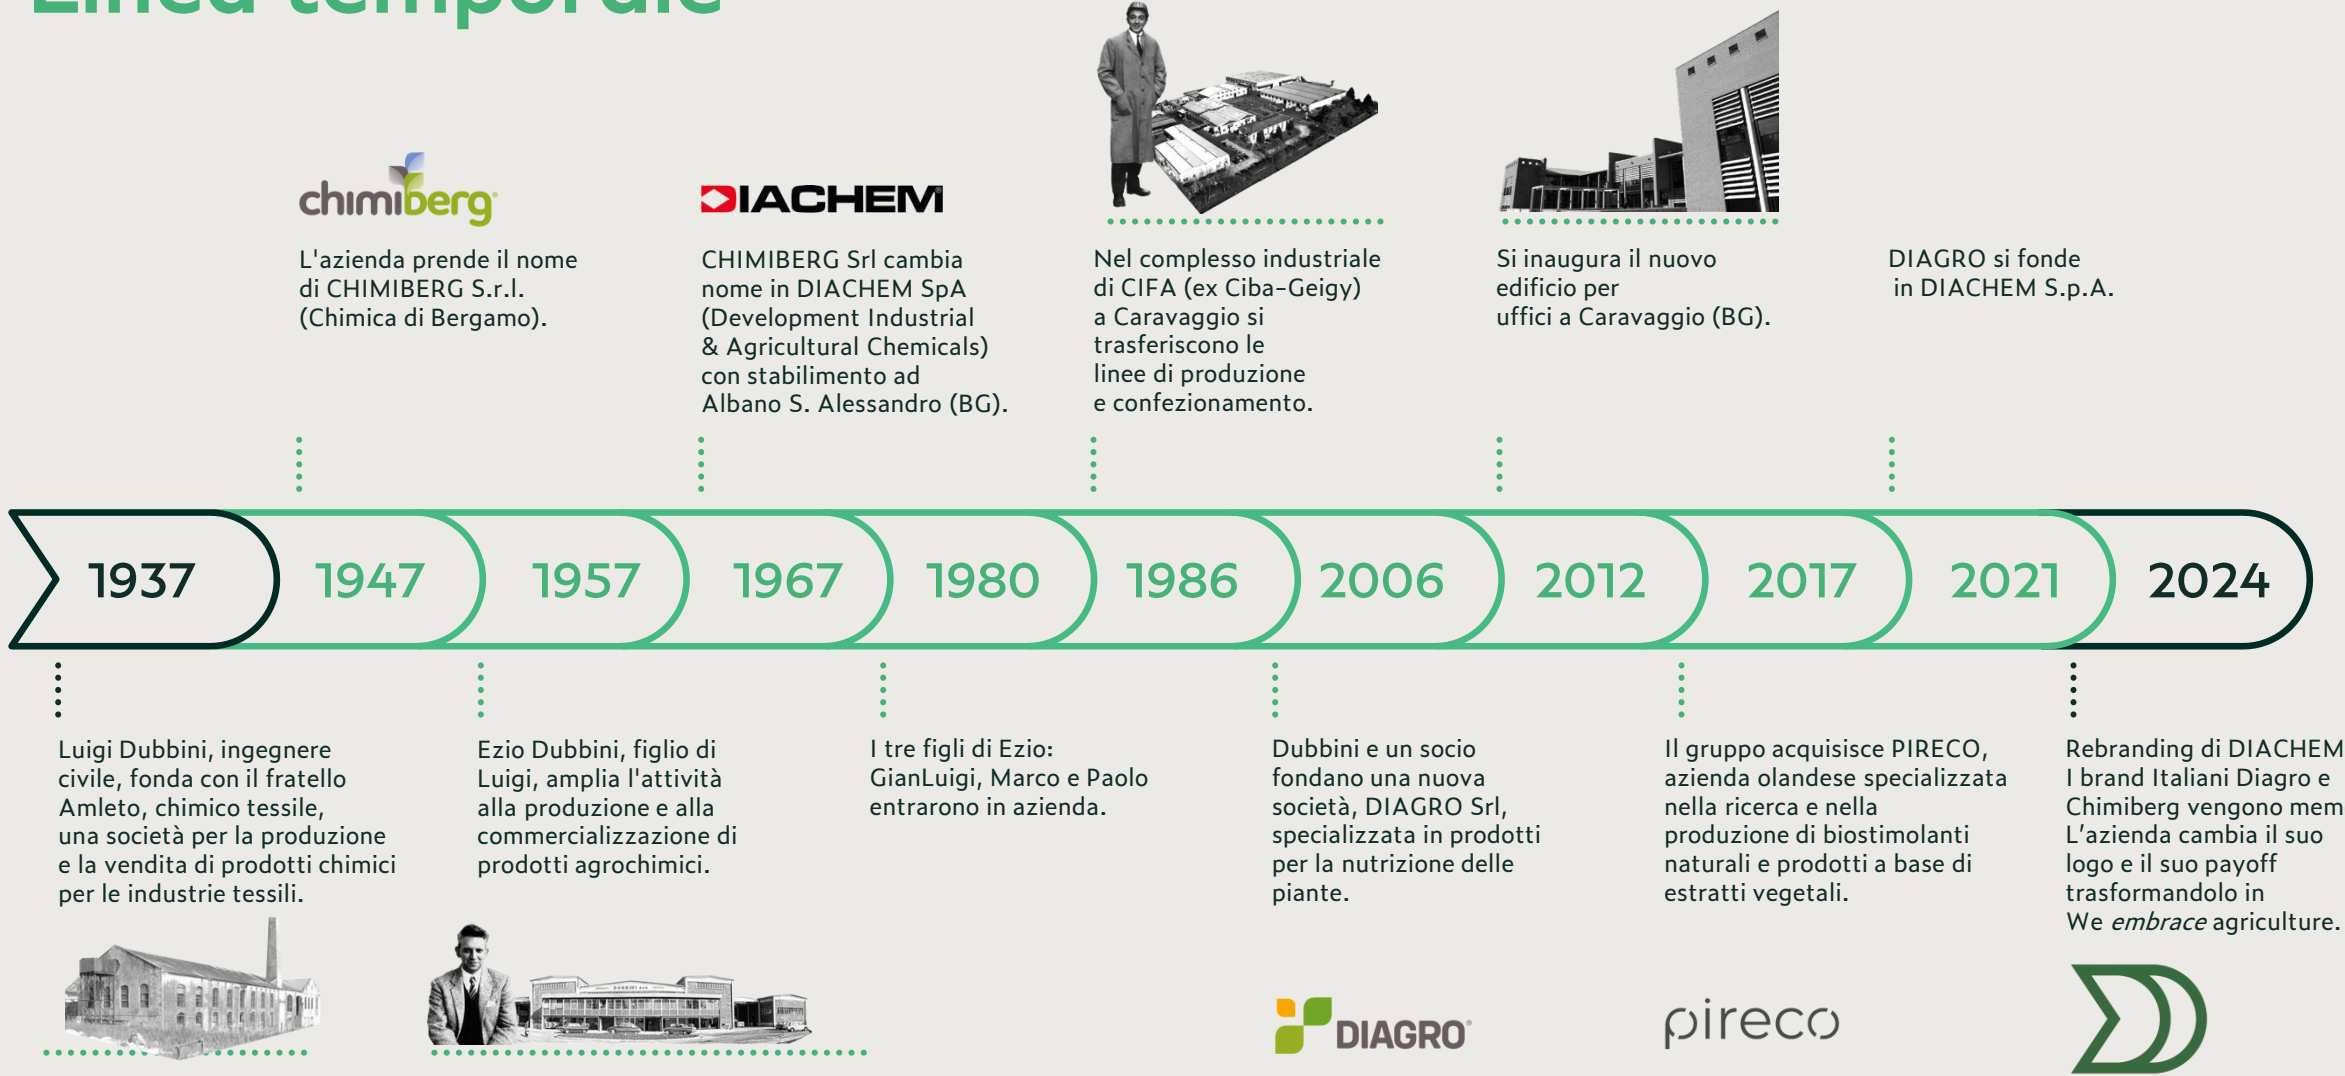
Linea temporale

chimiberg

L'azienda prende il nome di CHIMIBERG S.r.l. (Chimica di Bergamo).

DIACHEM

CHIMIBERG Srl cambia nome in DIACHEM SpA (Development Industrial & Agricultural Chemicals) con stabilimento ad Albano S. Alessandro (BG).

Nel complesso industriale di CIFA (ex Ciba-Geigy) a Caravaggio si trasferiscono le linee di produzione e confezionamento.

Si inaugura il nuovo edificio per uffici a Caravaggio (BG).

DIAGRO si fonde in DIACHEM S.p.A.

1937 1947 1957 1967 1980 1986 2006 2012 2017 2021 2024

Luigi Dubbini, ingegnere civile, fonda con il fratello Amleto, chimico tessile, una società per la produzione e la vendita di prodotti chimici per le industrie tessili.

Ezio Dubbini, figlio di Luigi, amplia l'attività alla produzione e alla commercializzazione di prodotti agrochimici.

I tre figli di Ezio: GianLuigi, Marco e Paolo entrarono in azienda.

Dubbini e un socio fondano una nuova società, DIAGRO Srl, specializzata in prodotti per la nutrizione delle piante.

Il gruppo acquisisce PIRECO, azienda olandese specializzata nella ricerca e nella produzione di biostimolanti naturali e prodotti a base di estratti vegetali.

Rebranding di DIACHEM I brand Italiani Diagro e Chimiberg vengono mem L'azienda cambia il suo logo e il suo payoff trasformandolo in We *embrace* agriculture.

DIAGRO

pireco